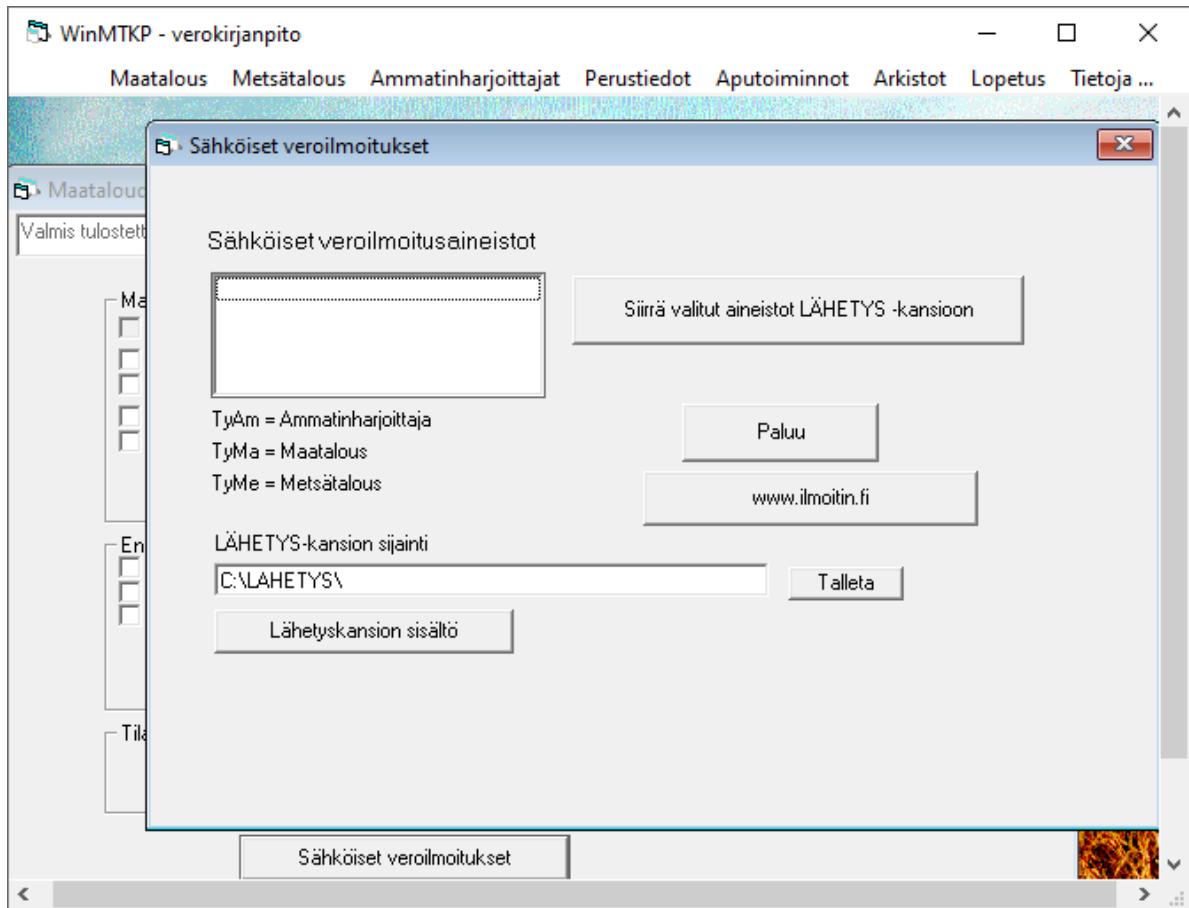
WinMTKP - verokirjanpito

Maatalous Metsätalous Ammatinharjoittajat Perustiedot Aputoiminnot Arkistot Lopetus Tietoja ...

Maatalou

Valmis tulostett

Ma

En

Tila

Sähköiset veroilmoitukset

Sähköiset veroilmoitusaineistot

Siirrä valitut aineistot LÄHETYS -kansioon

TyAm = Ammatinharjoittaja
TyMa = Maatalous
TyMe = Metsätalous

Paluu

www.ilmoitin.fi

LÄHETYS-kansion sijainti

C:\LAHETYS\

Talleta

Lähetyskansion sisältö

Sähköiset veroilmoitukset